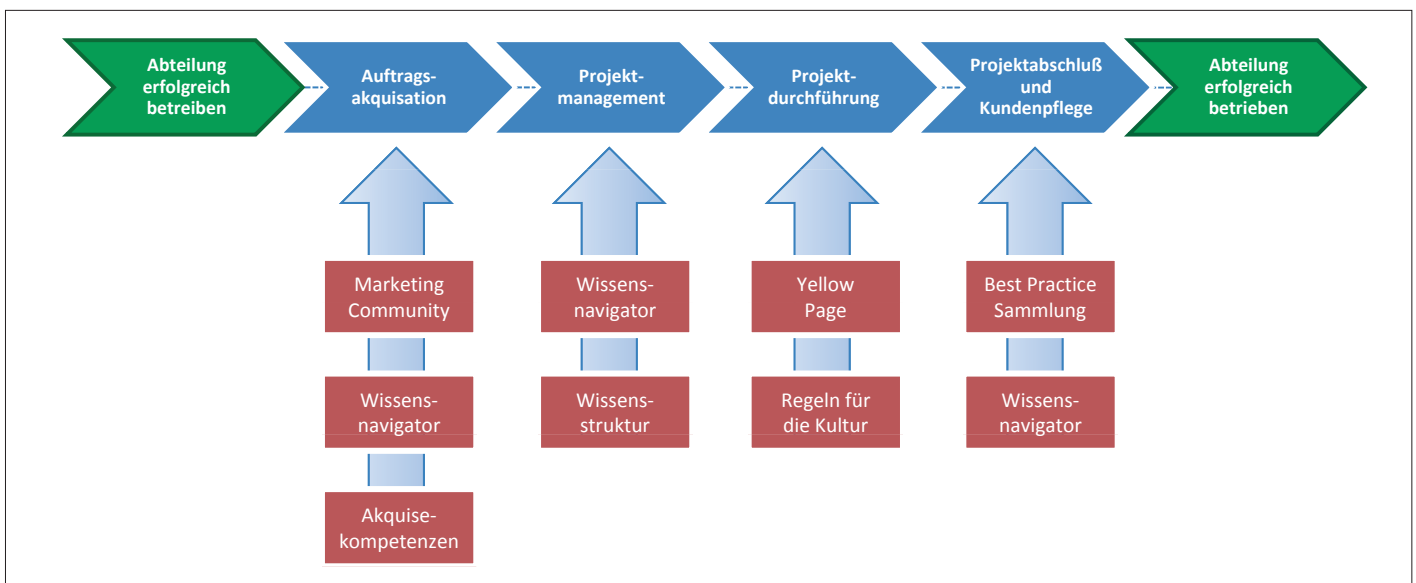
Abteilung erfolgreich betreiben

Auftrags-akquisation

Projekt-management

Projekt-durchführung

Projektabschluß und Kundenpflege

Abteilung erfolgreich betrieben

Marketing Community

Wissens-navigator

Akquise-kompetenzen

Wissens-navigator

Wissens-struktur

Yellow Page

Regeln für die Kultur

Best Practice Sammlung

Wissens-navigator